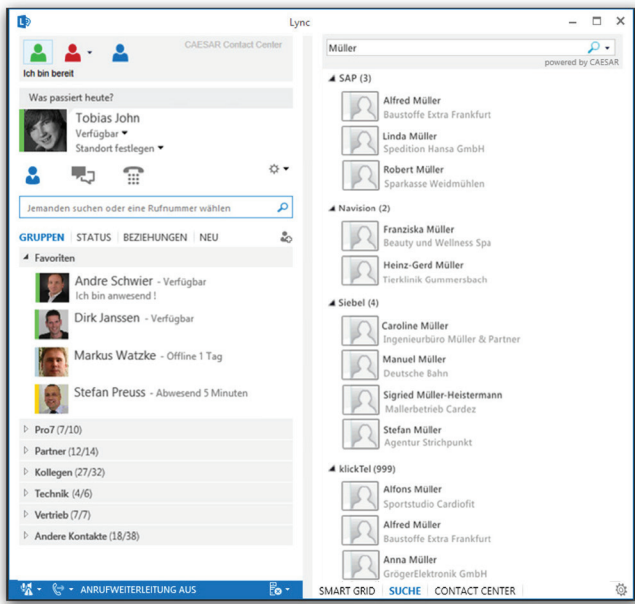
Lync

CAESAR Contact Center

Ich bin bereit

Was passiert heute?

Tobias John
Verfügbar ▾
Standort festlegen ▾

Jemanden suchen oder eine Rufnummer wählen

GRUPPEN | STATUS | BEZIEHUNGEN | NEU

Favoriten

Andre Schwier - Verfügbar
Ich bin anwesend !

Dirk Janssen - Verfügbar

Markus Watzke - Offline 1 Tag

Stefan Preuss - Abwesend 5 Minuten

Pro7 (7/10)
Partner (12/14)
Kollegen (27/32)
Technik (4/6)
Vertrieb (7/7)
Andere Kontakte (18/38)

ANRUFWEITERLEITUNG AUS

Müller
powered by CAESAR

SAP (3)
Alfred Müller
Baustoffe Extra Frankfurt
Linda Müller
Spedition Hansa GmbH
Robert Müller
Sparkasse Weidmühlen

Navision (2)
Franziska Müller
Beauty und Wellness Spa
Heinz-Gerd Müller
Tierklinik Gummersbach

Siebel (4)
Caroline Müller
Ingenieurbüro Müller & Partner
Manuel Müller
Deutsche Bahn
Sigried Müller-Heistermann
Mallerbetrieb Cardez
Stefan Müller
Agentur Strichpunkt

klickTel (999)
Alfons Müller
Sportstudio Cardiofit
Alfred Müller
Baustoffe Extra Frankfurt
Anna Müller
GrögerElektronik GmbH

SMART GRID | SUCHE | CONTACT CENTER